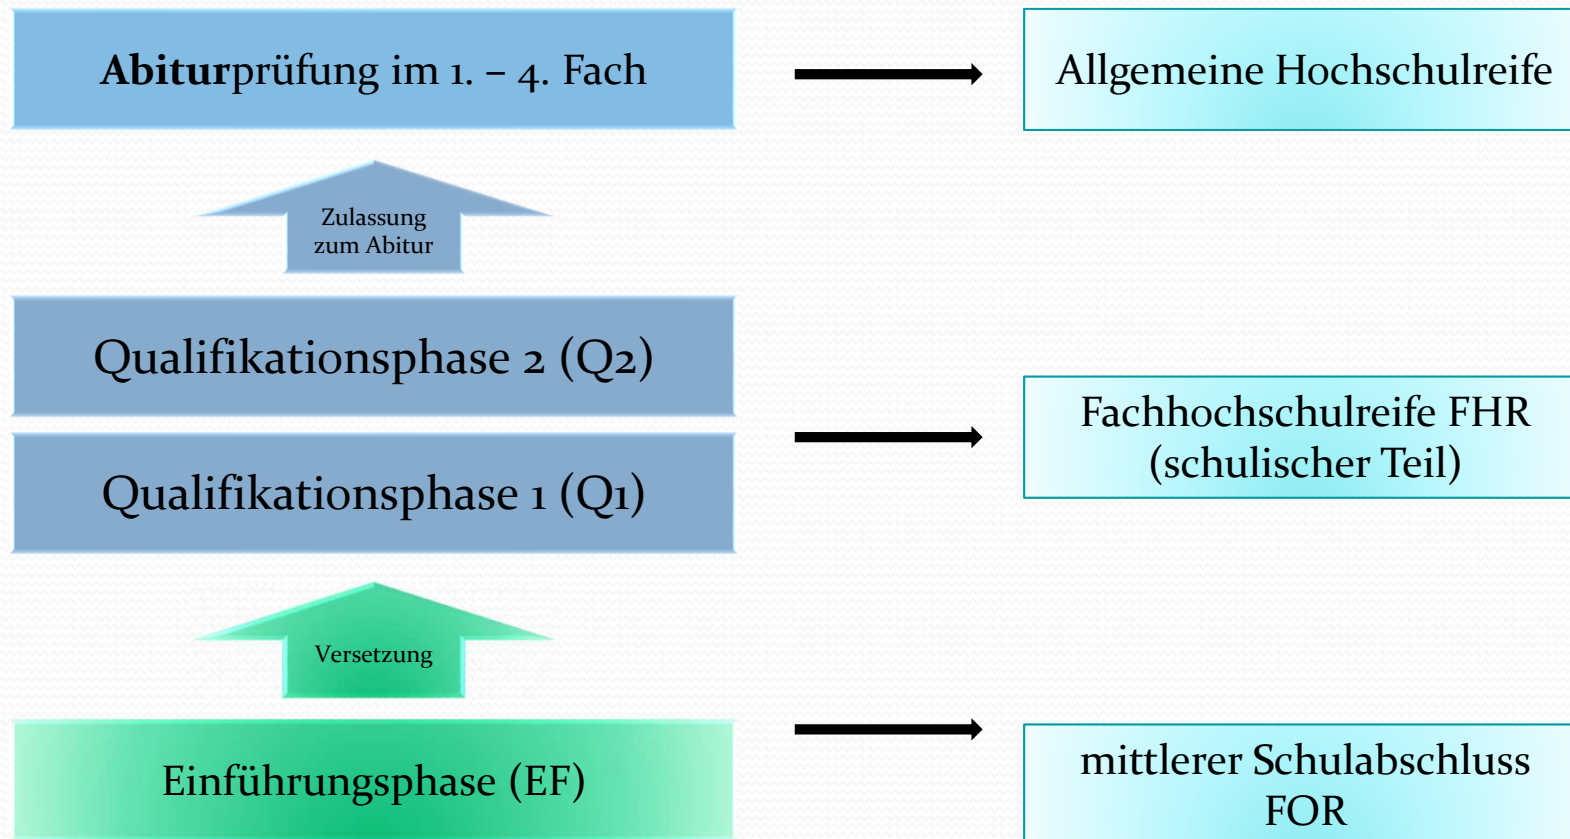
Abiturprüfung im 1. – 4. Fach

Allgemeine Hochschulreife

Zulassung zum Abitur

Qualifikationsphase 2 (Q2)

Qualifikationsphase 1 (Q1)

Fachhochschulreife FHR (schulischer Teil)

Versetzung

Einführungsphase (EF)

mittlerer Schulabschluss FOR